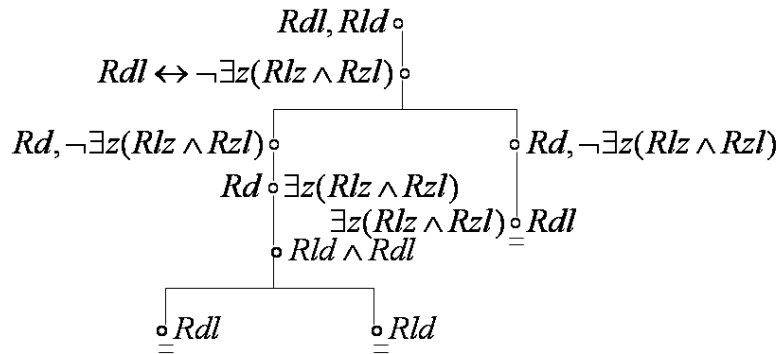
$Rdl, Rld$

$Rdl \leftrightarrow \neg\exists z(Rlz \wedge Rzl)$

$Rd, \neg\exists z(Rlz \wedge Rzl)$

$Rd, \neg\exists z(Rlz \wedge Rzl)$

$Rd$ $\exists z(Rlz \wedge Rzl)$

$\exists z(Rlz \wedge Rzl)$ $Rdl$

$Rld \wedge Rdl$

$Rdl$

$Rld$